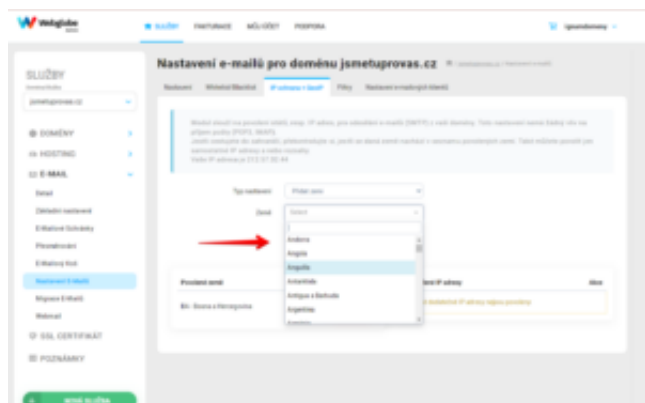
Webglobe

SLUŽBY FAKTURACE MŮJ ÚČET PODPORA

SLUŽBY

jsmetuprovas.cz

DOMÉNY
HOSTING
E-MAIL
Detail
Základní nastavení
E-Mailové Schránky
Přesměrování
E-Mailový Koš
Nastavení E-Mailů
Migrace E-Mailů
Webmail
SSL CERTIFIKÁT
POZNÁMKY

NOVÁ SLUŽBA

Nastavení e-mailů pro doménu jsmetuprovas.cz

Nastavení Whitelist/Blacklist IP ochrana + GeoIP Filtry Nastavení e-mailových klientů

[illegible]

Typ nastavení Přidat zemi
Země Select

Andorra
Angola
Anguilla
Antarctida
Antigua a Barbuda
Argentina
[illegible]

Povolené země
BA - Bosna a Hercegovina

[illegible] IP adresy Akce
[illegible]